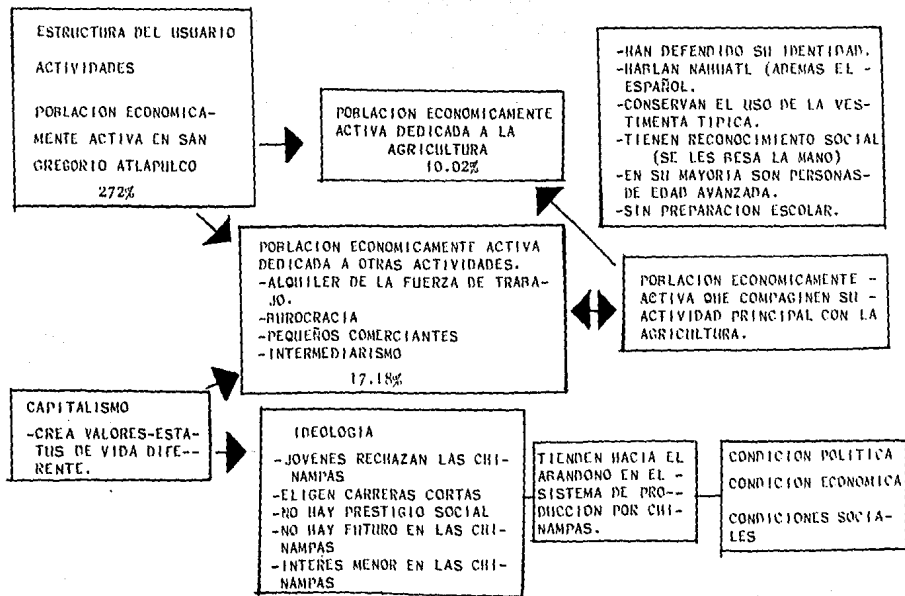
ESTRUCTURA DEL USUARIO

ACTIVIDADES

POBLACION ECONOMICAMENTE ACTIVA EN SAN GREGORIO ATLAPULCO
27.2%

POBLACION ECONOMICAMENTE ACTIVA DEDICADA A LA AGRICULTURA
10.02%

-HAN DEFENDIDO SU IDENTIDAD.
-HABLAN NAHUATL (ADEMAS EL ESPAÑOL.
-CONSERVAN EL USO DE LA VESTIMENTA TIPICA.
-TIENEN RECONOCIMIENTO SOCIAL (SE LES BESA LA MANO)
-EN SU MAYORIA SON PERSONAS DE EDAD AVANZADA.
-SIN PREPARACION ESCOLAR.

POBLACION ECONOMICAMENTE ACTIVA DEDICADA A OTRAS ACTIVIDADES.
-ALQUILER DE LA FUERZA DE TRABAJO.
-BUROCRACIA
-PEQUEÑOS COMERCIANTES
-INTERMEDIARISMO
17.18%

POBLACION ECONOMICAMENTE ACTIVA QUE COMPAGINEN SU ACTIVIDAD PRINCIPAL CON LA AGRICULTURA.

CAPITALISMO
-CREA VALORES-ESTATUS DE VIDA DIFERENTE.

IDEOLOGIA
-JOVENES RECHAZAN LAS CHINAMPAS
-ELIGEN CARRERAS CORTAS
-NO HAY PRESTIGIO SOCIAL
-NO HAY FUTURO EN LAS CHINAMPAS
-INTERES MENOR EN LAS CHINAMPAS

TIENDEN HACIA EL ABANDONO EN EL SISTEMA DE PRODUCCION POR CHINAMPAS.

CONDICION POLITICA
CONDICION ECONOMICA
CONDICIONES SOCIALES